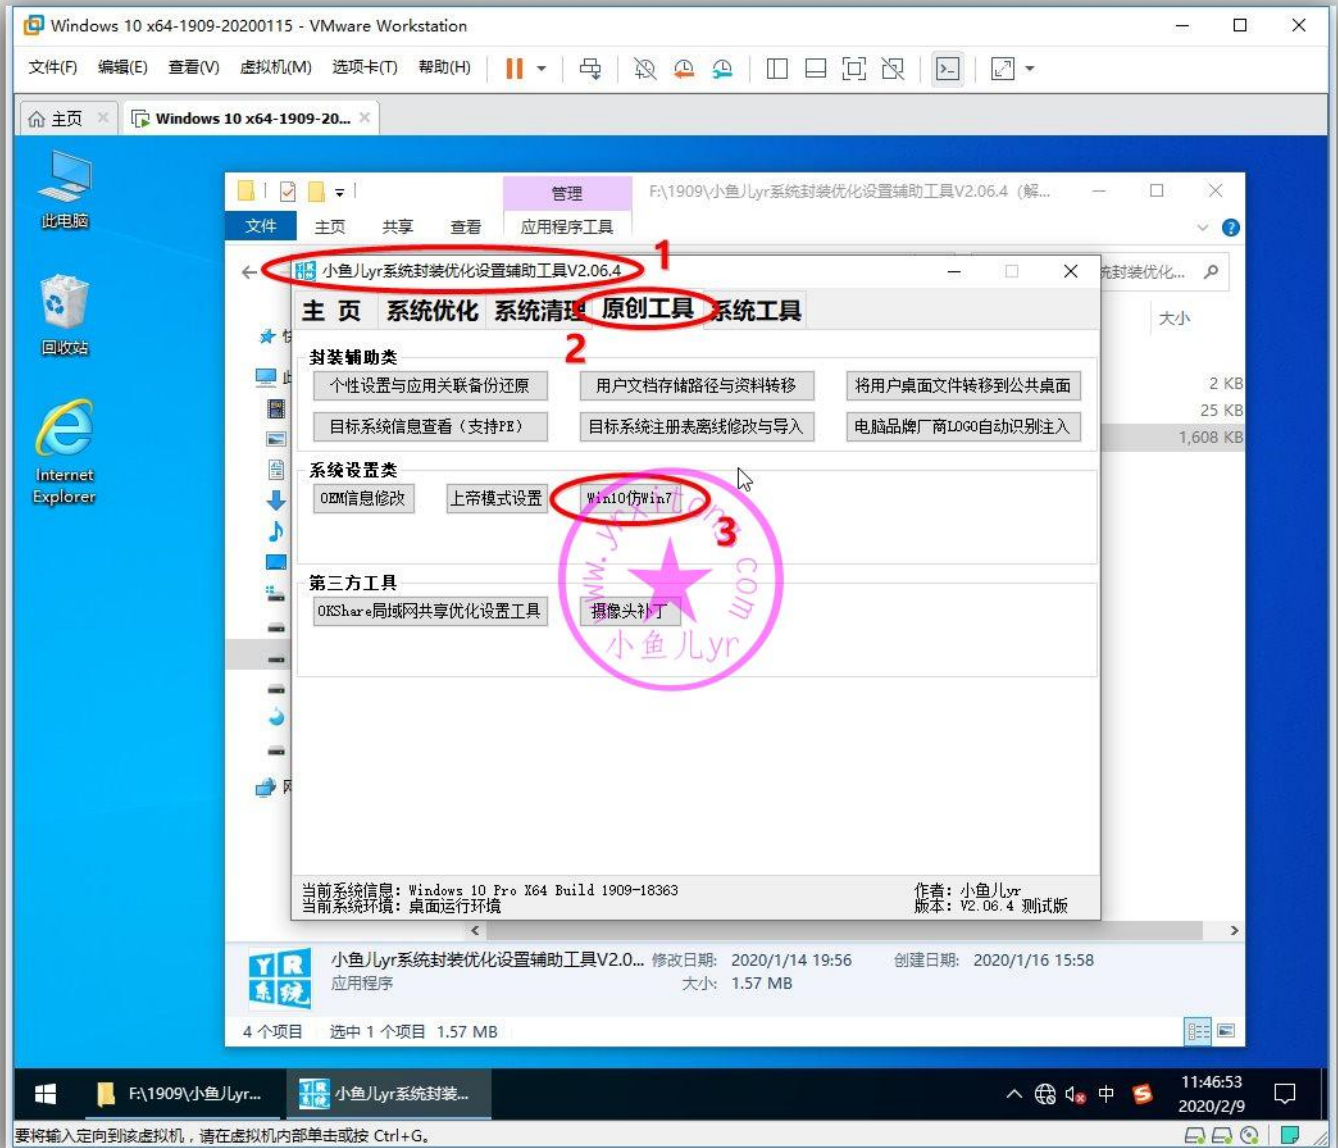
Windows 10 x64-1909-20200115 - VMware Workstation

文件(F) 编辑(E) 查看(V) 虚拟机(M) 选项卡(T) 帮助(H)

主页 Windows 10 x64-1909-20...

此电脑

回收站

Internet Explorer

管理

F:\1909\小鱼儿lyr系统封装优化设置辅助工具V2.06.4 (解...

文件 主页 共享 查看 应用程序工具

小鱼儿lyr系统封装优化设置辅助工具V2.06.4 1

主 页 系统优化 系统清理 原创工具 系统工具

2

封装辅助类

个性设置与应用关联备份还原 用户文档存储路径与资料转移 将用户桌面文件转移到公共桌面

目标系统信息查看（支持PE） 目标系统注册表离线修改与导入 电脑品牌厂商LOGO自动识别注入

系统设置类

OEM信息修改 上帝模式设置 Win10仿Win7 3

第三方工具

OKShare局域网共享优化设置工具 摄像头补丁

www.yrxitong.com 小鱼儿lyr

当前系统信息：Windows 10 Pro X64 Build 1909-18363
当前系统环境：桌面运行环境

作者：小鱼儿lyr
版本：V2.06.4 测试版

统封装优化...

大小

2 KB
25 KB
1,608 KB

小鱼儿lyr系统封装优化设置辅助工具V2.0... 修改日期: 2020/1/14 19:56 创建日期: 2020/1/16 15:58
应用程序 大小: 1.57 MB

4 个项目 选中 1 个项目 1.57 MB

F:\1909\小鱼儿lyr... 小鱼儿lyr系统封装...

中

11:46:53
2020/2/9

要将输入定向到该虚拟机，请在虚拟机内部单击或按 Ctrl+G。